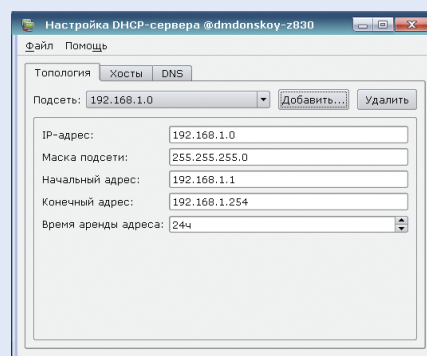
Настройка DHCP-сервера @dmdonskoy-z830

Файл Помощь

Топология Хосты DNS

Подсеть: 192.168.1.0 Добавить... Удалить

IP-адрес: 192.168.1.0
Маска подсети: 255.255.255.0
Начальный адрес: 192.168.1.1
Конечный адрес: 192.168.1.254
Время аренды адреса: 24ч